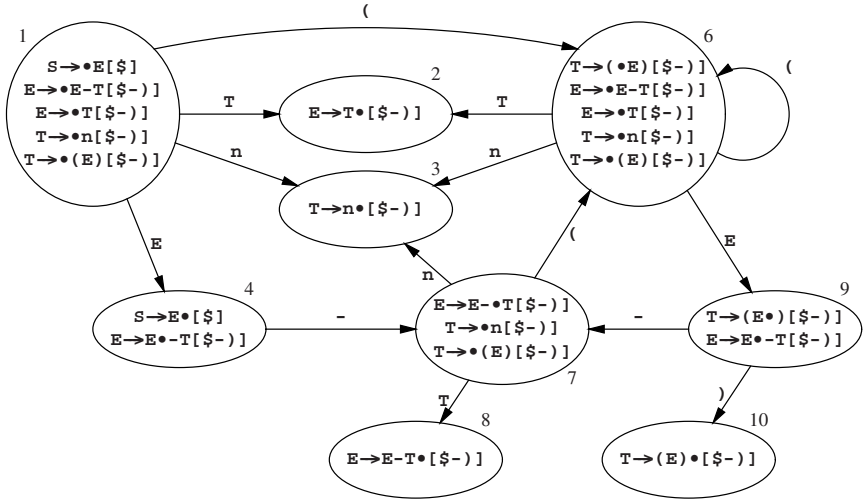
1
$S\to\bullet E[\$]$
$E\to\bullet E\text{-}T[\$\text{-}]$
$E\to\bullet T[\$\text{-})]$
$T\to\bullet n[\$\text{-})]$
$T\to\bullet(E)[\$\text{-})]$

(

6
$T\to(\bullet E)[\$\text{-})]$
$E\to\bullet E\text{-}T[\$\text{-})]$
$E\to\bullet T[\$\text{-})]$
$T\to\bullet n[\$\text{-})]$
$T\to\bullet(E)[\$\text{-})]$

(

T

2
$E\to T\bullet[\$\text{-})]$

T

n

n

3
$T\to n\bullet[\$\text{-})]$

E

(

E

n

4
$S\to E\bullet[\$]$
$E\to E\bullet\text{-}T[\$\text{-})]$

-

$E\to E\text{-}\bullet T[\$\text{-})]$
$T\to\bullet n[\$\text{-})]$
$T\to\bullet(E)[\$\text{-})]$
7

-

9
$T\to(E\bullet)[\$\text{-})]$
$E\to E\bullet\text{-}T[\$\text{-})]$

T

8
$E\to E\text{-}T\bullet[\$\text{-})]$

)

10
$T\to(E)\bullet[\$\text{-})]$